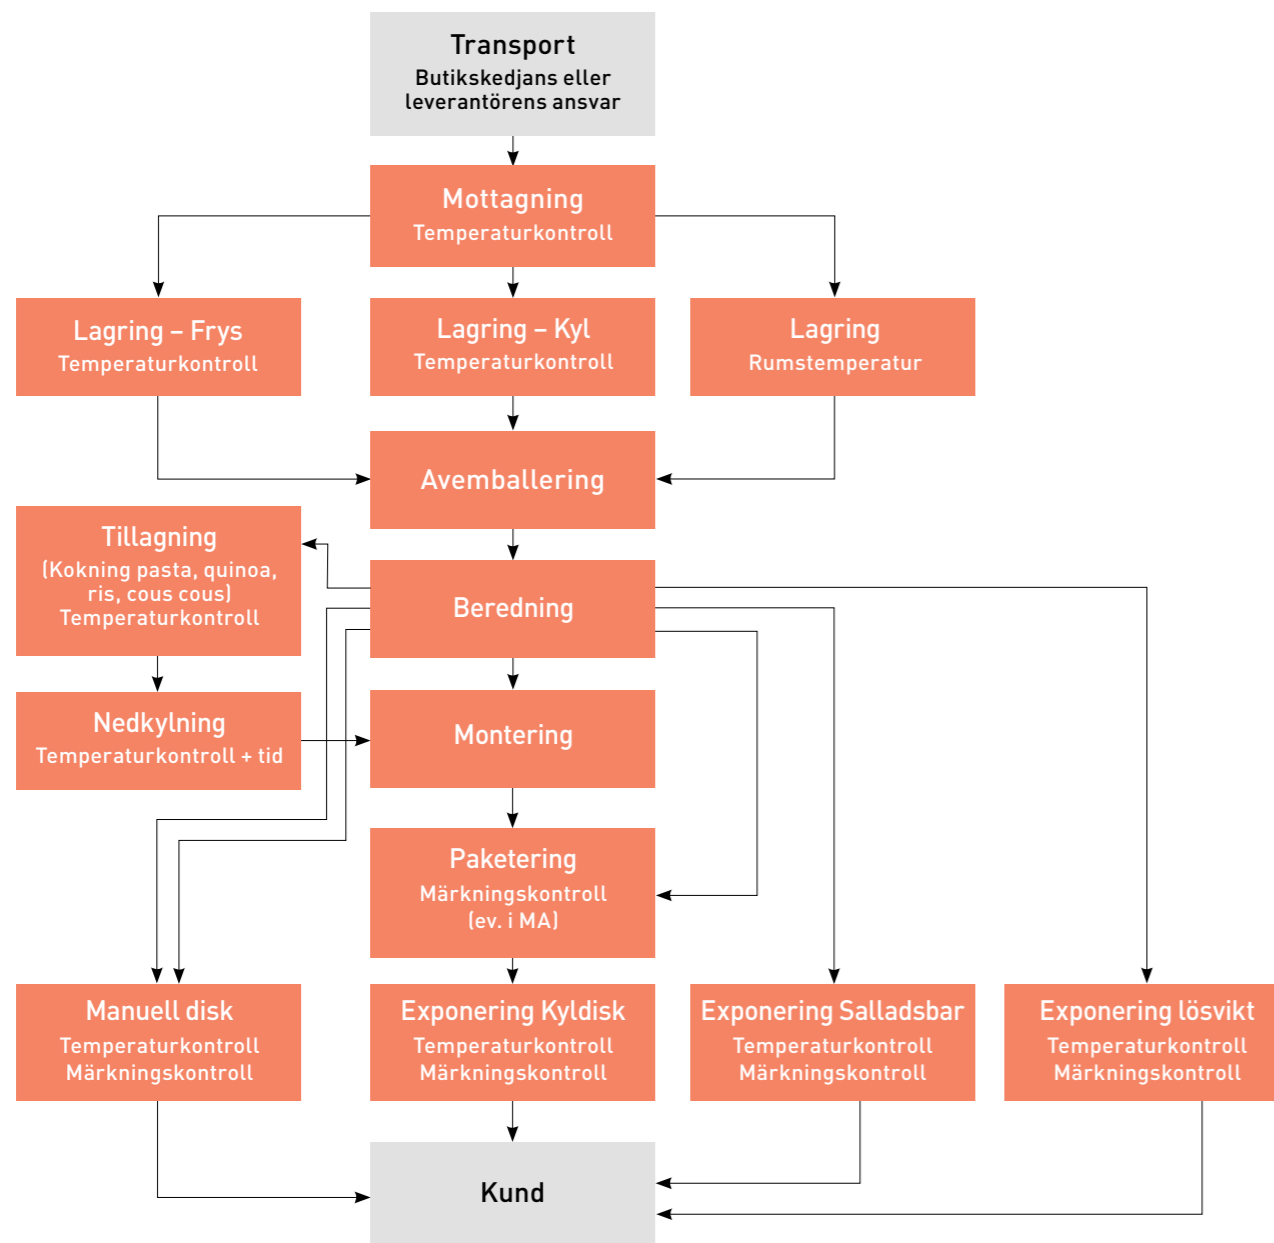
Transport
Butikskedjans eller leverantörens ansvar

Mottagning
Temperaturkontroll

Lagring – Frys
Temperaturkontroll

Lagring – Kyl
Temperaturkontroll

Lagring
Rumstemperatur

Avemballering

Tillagning
(Kokning pasta, quinoa, ris, cous cous)
Temperaturkontroll

Beredning

Nedkylning
Temperaturkontroll + tid

Montering

Paketering
Märkningskontroll
(ev. i MA)

Manuell disk
Temperaturkontroll
Märkningskontroll

Exponering Kyldisk
Temperaturkontroll
Märkningskontroll

Exponering Salladsbar
Temperaturkontroll
Märkningskontroll

Exponering lösvikt
Temperaturkontroll
Märkningskontroll

Kund